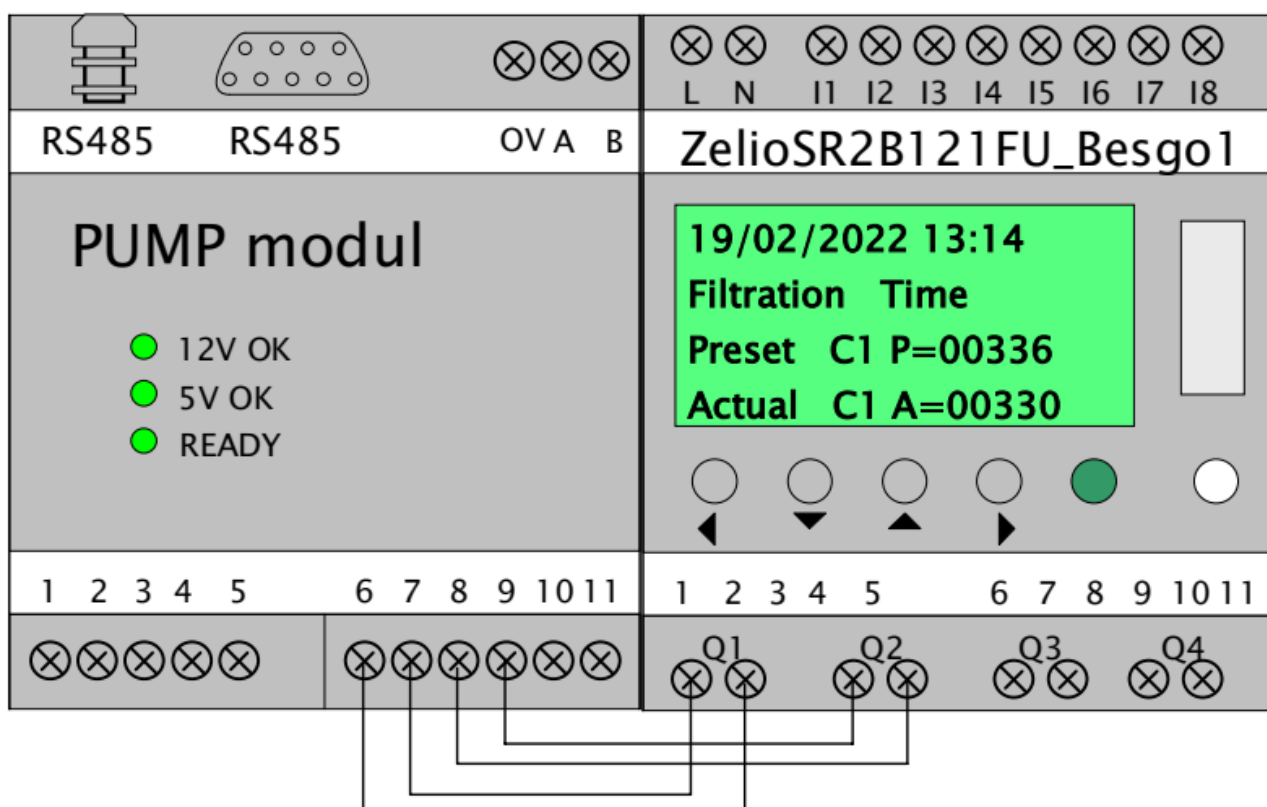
L N I1 I2 I3 I4 I5 I6 I7 I8

RS485 RS485 OV A B

ZelioSR2B121FU_Besgo1

PUMP modul

12V OK
5V OK
READY

19/02/2022 13:14
Filtration Time
Preset C1 P=00336
Actual C1 A=00330

1 2 3 4 5 6 7 8 9 10 11

1 2 3 4 5 6 7 8 9 10 11

Q1 Q2 Q3 Q4